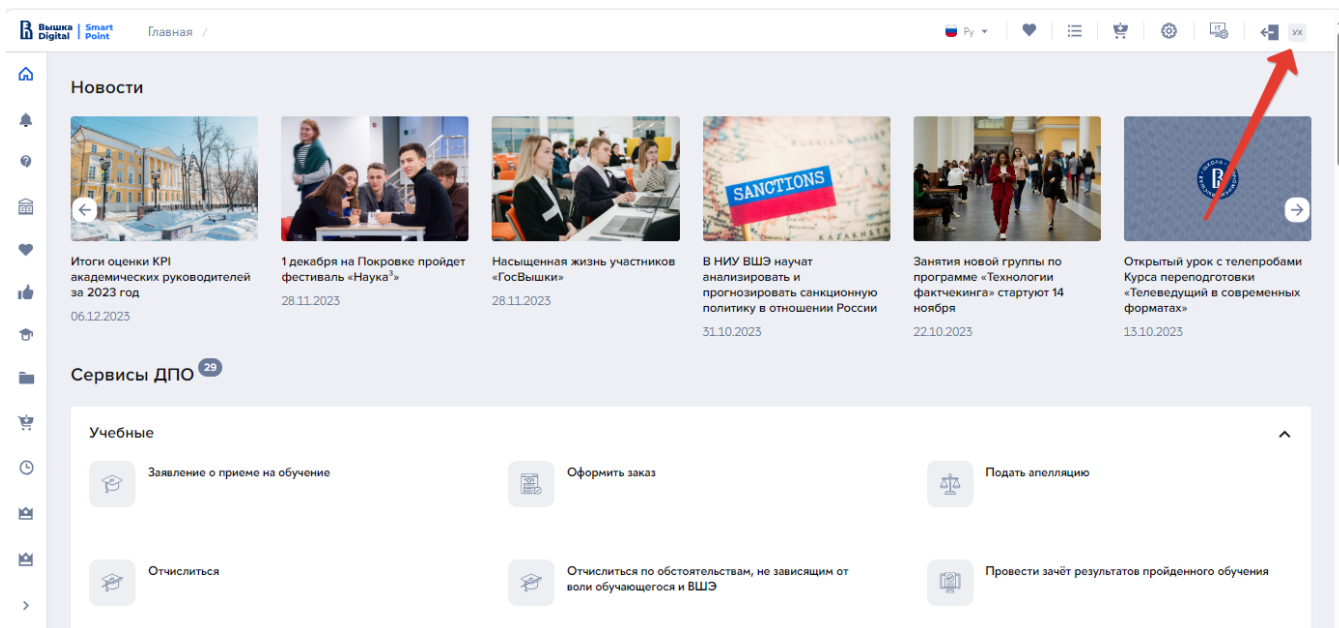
Вышка Digital | Smart Point  Главная /

Ру  УХ

Новости

SANCTIONS

Итоги оценки KPI академических руководителей за 2023 год
06.12.2023

1 декабря на Покровке пройдет фестиваль «Наука$^3$»
28.11.2023

Насыщенная жизнь участников «ГосВышки»
28.11.2023

В НИУ ВШЭ научат анализировать и прогнозировать санкционную политику в отношении России
31.10.2023

Занятия новой группы по программе «Технологии фактчекинга» стартуют 14 ноября
22.10.2023

Открытый урок с телепробами Курса переподготовки «Телеведущий в современных форматах»
13.10.2023

Сервисы ДПО 29

Учебные

Заявление о приеме на обучение

Оформить заказ

Подать апелляцию

Отчислиться

Отчислиться по обстоятельствам, не зависящим от воли обучающегося и ВШЭ

Провести зачёт результатов пройденного обучения